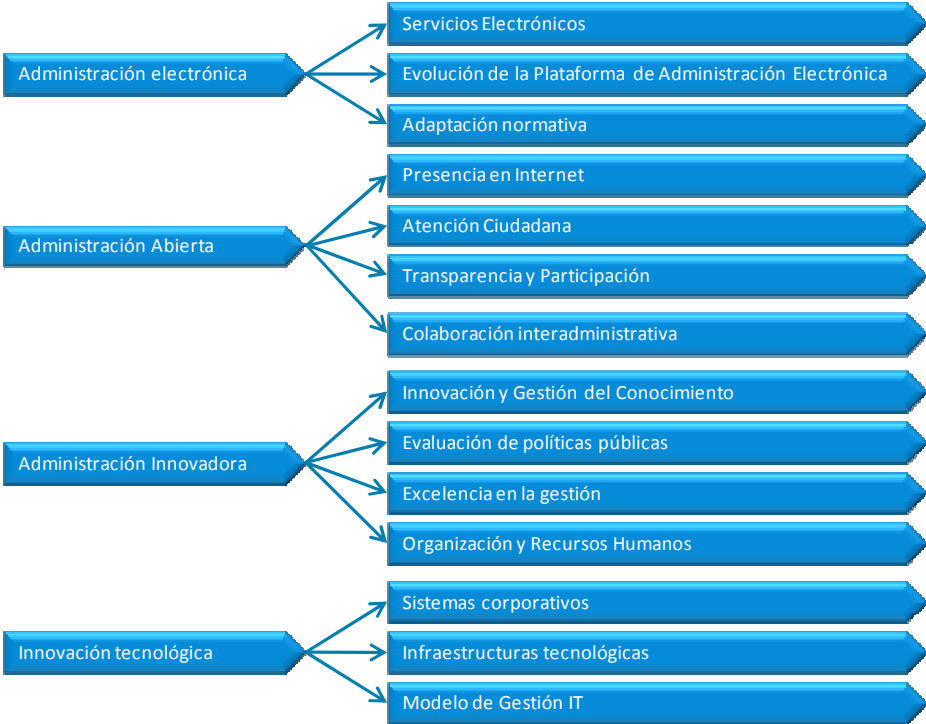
Administración electrónica

Servicios Electrónicos

Evolución de la Plataforma de Administración Electrónica

Adaptación normativa

Administración Abierta

Presencia en Internet

Atención Ciudadana

Transparencia y Participación

Colaboración interadministrativa

Administración Innovadora

Innovación y Gestión del Conocimiento

Evaluación de políticas públicas

Excelencia en la gestión

Organización y Recursos Humanos

Innovación tecnológica

Sistemas corporativos

Infraestructuras tecnológicas

Modelo de Gestión IT